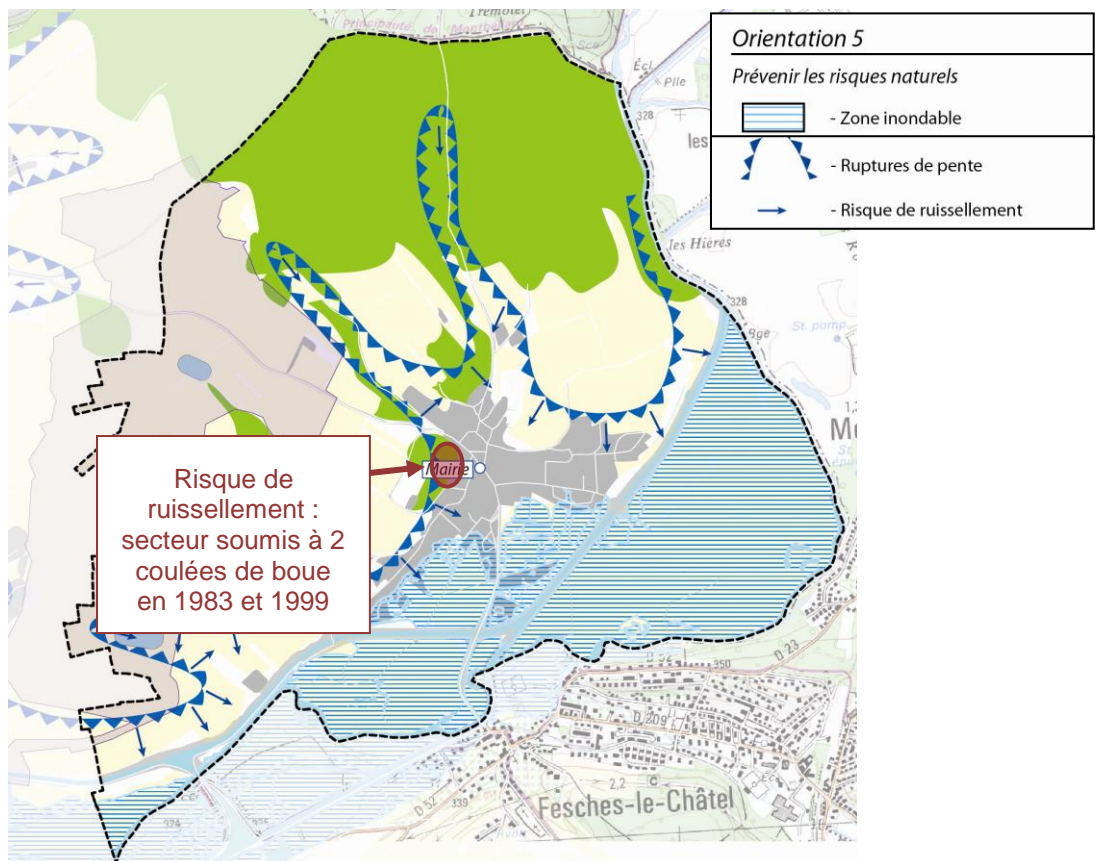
Orientation 5

Prévenir les risques naturels

- Zone inondable

- Ruptures de pente

- Risque de ruissellement

Principauté de Montbéliard

Écl.

Plle

328

les

les Hières

328

St. pom

Me

Mairie

Risque de ruissellement : secteur soumis à 2 coulées de boue en 1983 et 1999

D 23

350

D 209

2,2

D 57

339

374

Fesches-le-Châtel